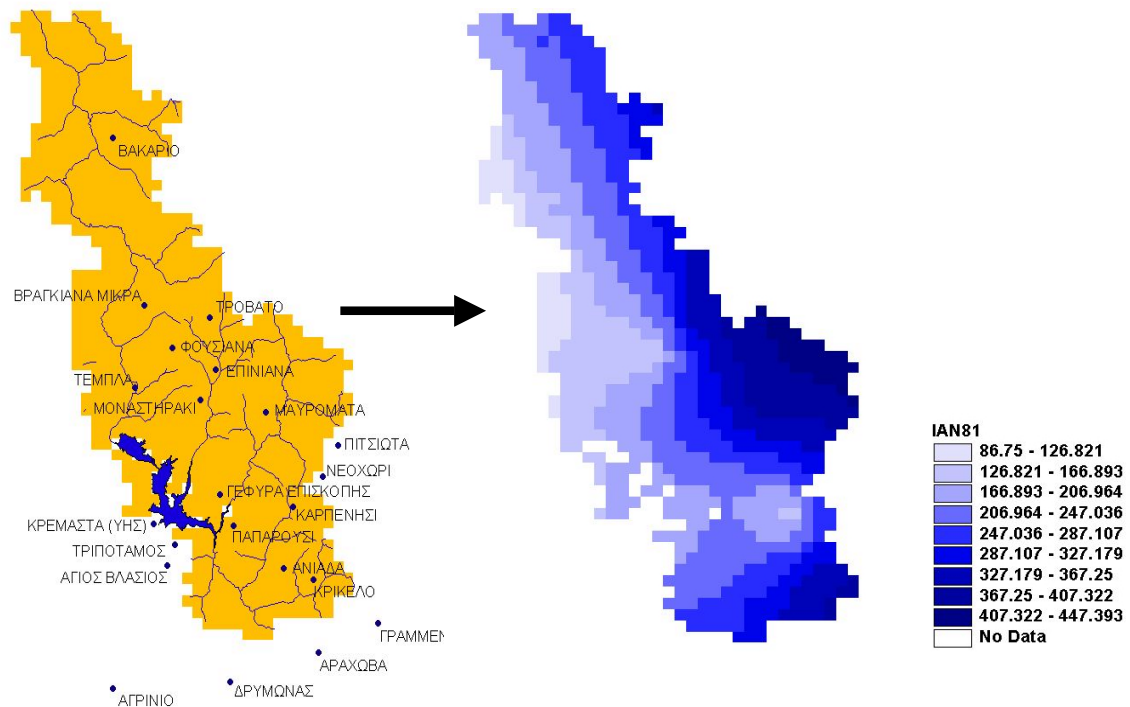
ΒΑΚΑΡΙΟ

ΒΡΑΓΚΙΑΝΑ ΜΙΚΡΑ

ΤΡΟΒΑΤΟ

ΦΟΥΣΙΑΝΑ

ΕΠΙΝΙΑΝΑ

ΤΕΜΠΛΑ

ΜΟΝΑΣΤΗΡΑΚΙ

ΜΑΥΡΟΜΑΤΑ

ΠΙΤΣΙΩΤΑ

ΝΕΟΧΩΡΙ

ΓΕΦΥΡΑ ΕΠΙΣΚΟΠΗΣ

ΚΡΕΜΑΣΤΑ (ΥΗΣ)

ΚΑΡΠΕΝΗΣΙ

ΠΑΠΑΡΟΥΣΙ

ΤΡΙΠΟΤΑΜΟΣ

ΑΓΙΟΣ ΒΛΑΣΙΟΣ

ΑΝΙΑΔΑ

ΚΡΙΚΕΛΟ

ΓΡΑΜΜΕΝ

ΑΡΑΧΩΒΑ

ΔΡΥΜΩΝΑΣ

ΑΓΡΙΝΙΟ

IAN81

86.75 - 126.821

126.821 - 166.893

166.893 - 206.964

206.964 - 247.036

247.036 - 287.107

287.107 - 327.179

327.179 - 367.25

367.25 - 407.322

407.322 - 447.393

No Data